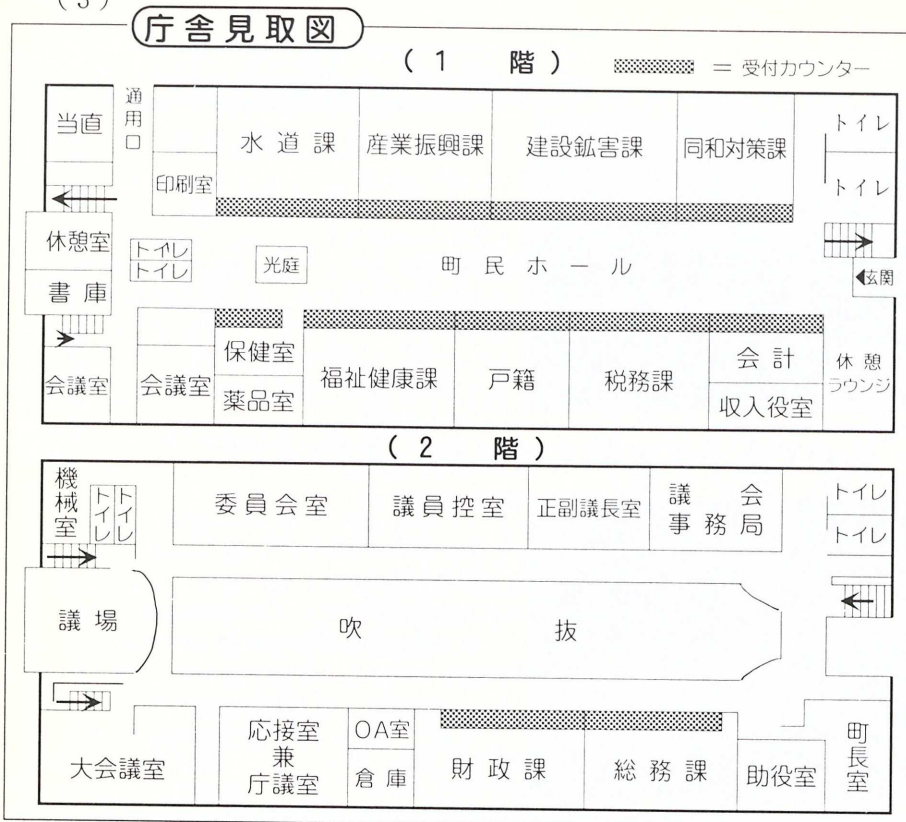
(5)

庁舎見取図

(1 階)

= 受付カウンター

当直

通用口

印刷室

水道課

産業振興課

建設鉱害課

同和対策課

トイレ

トイレ

休憩室

トイレ

トイレ

光庭

町民ホール

書庫

玄関

会議室

会議室

保健室

薬品室

福祉健康課

戸籍

税務課

会計

収入役室

休憩ラウンジ

(2 階)

機械室

トイレ

トイレ

委員会室

議員控室

正副議長室

議会事務局

トイレ

トイレ

議場

吹

抜

大会議室

応接室兼庁議室

OA室

倉庫

財政課

総務課

助役室

町長室